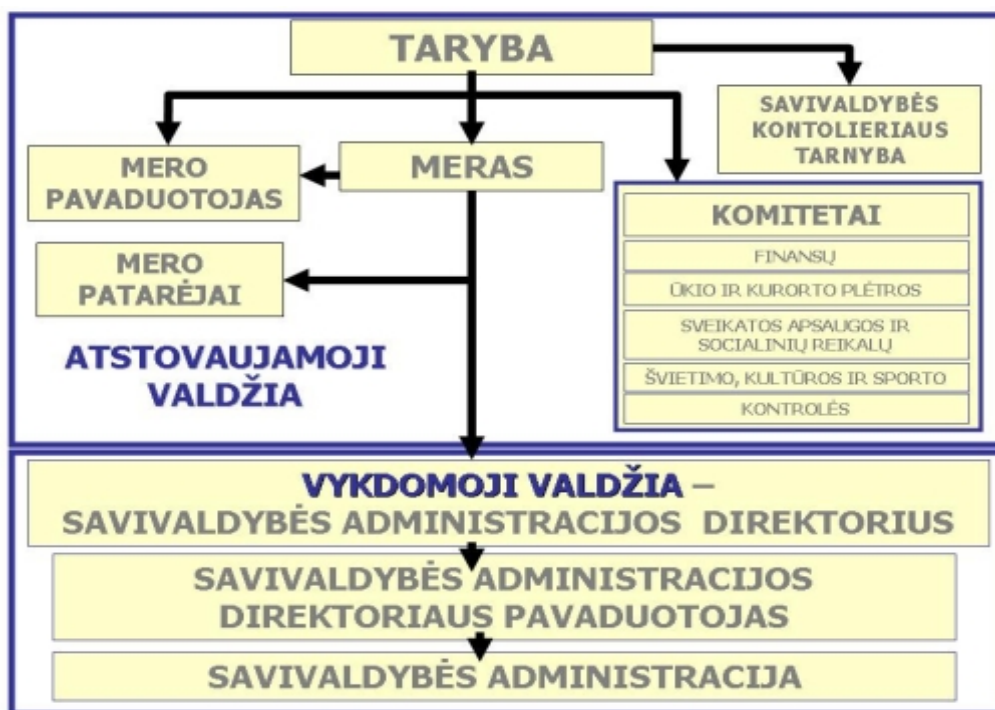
TARYBA

SAVIVALDYBĖS KONTOLIERIAUS TARNYBA

MERO PAVADUOTOJAS

MERAS

KOMITETAI

FINANSŲ

ŪKIO IR KURORTO PLĖTROS

SVEIKATOS APSAUGOS IR SOCIALINIŲ REIKALŲ

ŠVIETIMO, KULTŪROS IR SPORTO

KONTROLĖS

MERO PATARĖJAI

ATSTOVAUJAMOJI VALDŽIA

VYKDOMOJI VALDŽIA – SAVIVALDYBĖS ADMINISTRACIJOS DIREKTORIUS

SAVIVALDYBĖS ADMINISTRACIJOS DIREKTORIAUS PAVADUOTOJAS

SAVIVALDYBĖS ADMINISTRACIJA